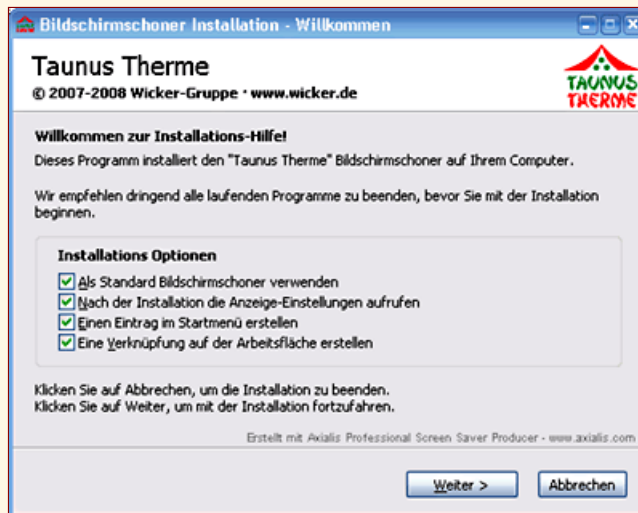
Bildschirmschoner Installation - Willkommen

Taunus Therme
© 2007-2008 Wicker-Gruppe · www.wicker.de

TAUNUS THERME

Willkommen zur Installations-Hilfe!
Dieses Programm installiert den "Taunus Therme" Bildschirmschoner auf Ihrem Computer.

Wir empfehlen dringend alle laufenden Programme zu beenden, bevor Sie mit der Installation beginnen.

Installations Optionen
Als Standard Bildschirmschoner verwenden
Nach der Installation die Anzeige-Einstellungen aufrufen
Einen Eintrag im Startmenü erstellen
Eine Verknüpfung auf der Arbeitsfläche erstellen

Klicken Sie auf Abbrechen, um die Installation zu beenden.
Klicken Sie auf Weiter, um mit der Installation fortzufahren.

Erstellt mit Axialis Professional Screen Saver Producer - www.axialis.com

Weiter >
Abbrechen